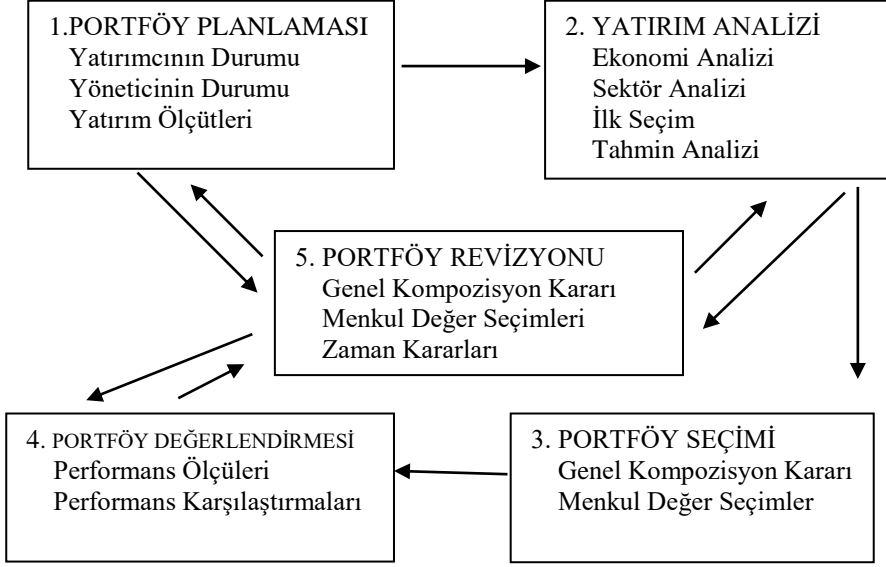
1.PORTFÖY PLANLAMASI
Yatırımcının Durumu
Yöneticinin Durumu
Yatırım Ölçütleri

2. YATIRIM ANALİZİ
Ekonomi Analizi
Sektör Analizi
İlk Seçim
Tahmin Analizi

5. PORTFÖY REVİZYONU
Genel Kompozisyon Kararı
Menkul Değer Seçimleri
Zaman Kararları

4. PORTFÖY DEĞERLENDİRMESİ
Performans Ölçüleri
Performans Karşılaştırmaları

3. PORTFÖY SEÇİMİ
Genel Kompozisyon Kararı
Menkul Değer Seçimler